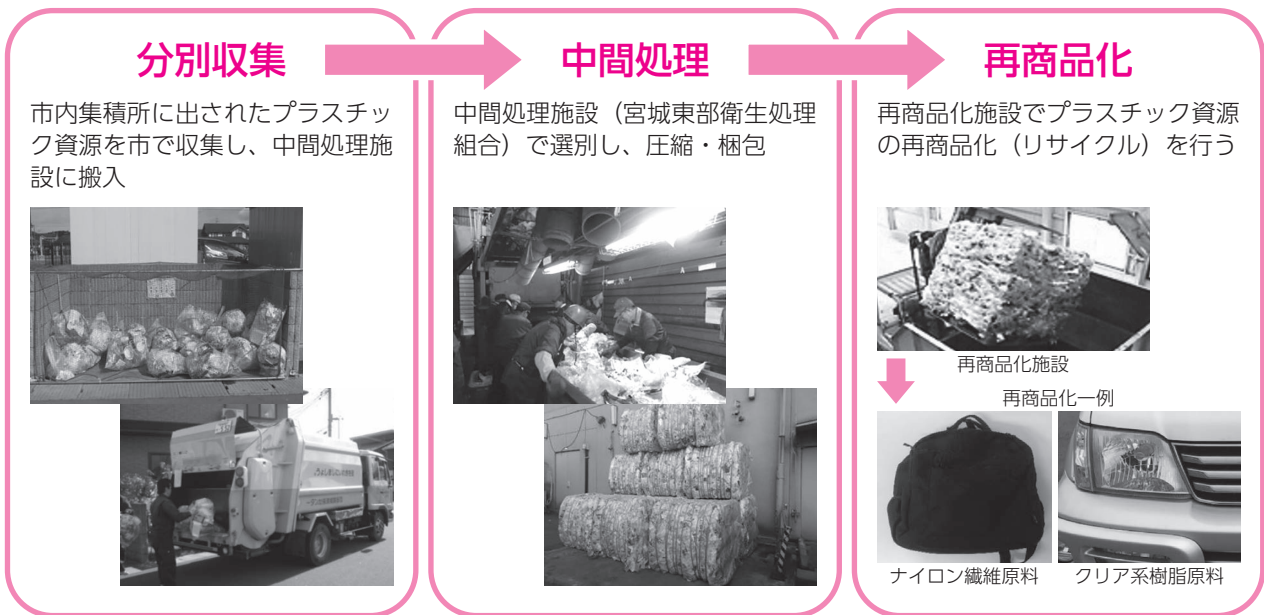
分別収集

市内集積所に出されたプラスチック資源を市で収集し、中間処理施設に搬入

中間処理

中間処理施設（宮城東部衛生処理組合）で選別し、圧縮・梱包

再商品化

再商品化施設でプラスチック資源の再商品化（リサイクル）を行う

再商品化施設

再商品化一例

ナイロン繊維原料

クリア系樹脂原料